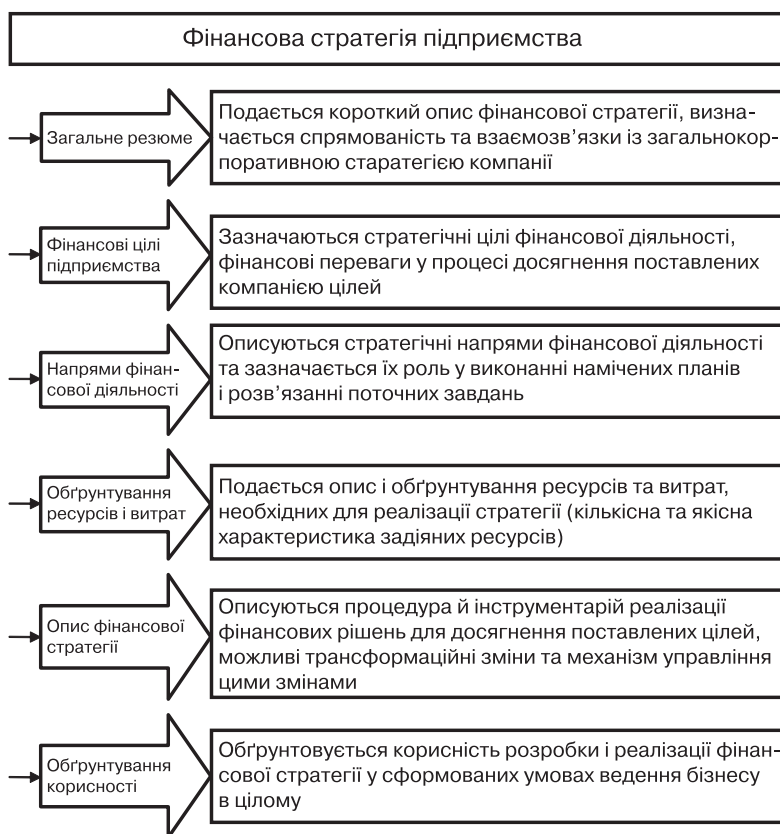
Фінансова стратегія підприємства

Загальне резюме

Подається короткий опис фінансової стратегії, визначається спрямованість та взаємозв'язки із загальнокорпоративною старатегією компанії

Фінансові цілі підприємства

Зазначаються стратегічні цілі фінансової діяльності, фінансові переваги у процесі досягнення поставлених компанією цілей

Напрями фінансової діяльності

Описуються стратегічні напрями фінансової діяльності та зазначається їх роль у виконанні намічених планів і розв'язанні поточних завдань

Обґрунтування ресурсів і витрат

Подається опис і обґрунтування ресурсів та витрат, необхідних для реалізації стратегії (кількісна та якісна характеристика задіяних ресурсів)

Опис фінансової стратегії

Описуються процедура й інструментарій реалізації фінансових рішень для досягнення поставлених цілей, можливі трансформаційні зміни та механізм управління цими змінами

Обґрунтування корисності

Обґрунтовується корисність розробки і реалізації фінансової стратегії у сформованих умовах ведення бізнесу в цілому